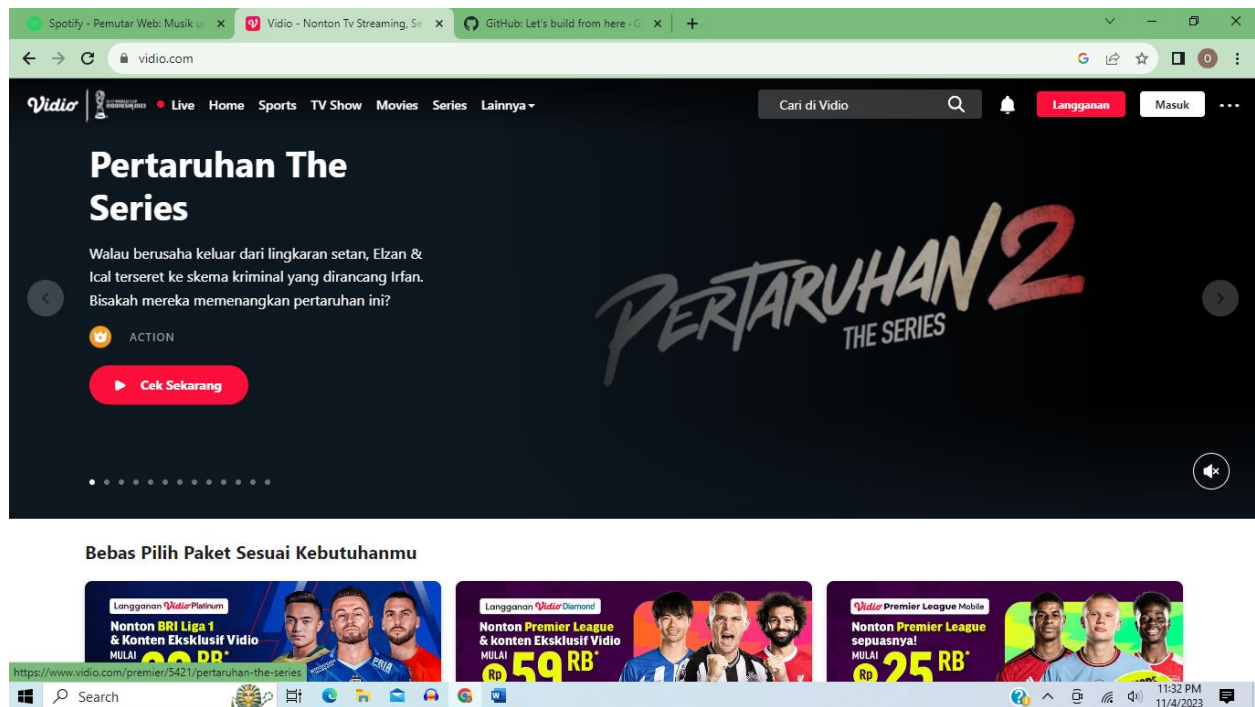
Spotify - Pemutar Web: Musik u ×
Vidio - Nonton Tv Streaming, Se ×
GitHub: Let's build from here · G ×
+

vidio.com

Vidio
• Live Home Sports TV Show Movies Series Lainnya
Cari di Vidio
Langganan
Masuk

Pertaruhan The Series

Walau berusaha keluar dari lingkaran setan, Elzan & Ical terseret ke skema kriminal yang dirancang Irfan. Bisakah mereka memenangkan pertaruhan ini?

ACTION

Cek Sekarang

PERTARUHAN 2
THE SERIES

Bebas Pilih Paket Sesuai Kebutuhanmu

Langganan Vidio Platinum
Nonton BRI Liga 1
& Konten Eksklusif Vidio
MULAI
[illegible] RB*

Langganan Vidio Diamond
Nonton Premier League
& konten Eksklusif Vidio
MULAI
Rp 59 RB*

Vidio Premier League Mobile
Nonton Premier League
sepuasnya!
MULAI
Rp 25 RB*

https://www.vidio.com/premier/5421/pertaruhan-the-series

Search
11:32 PM
11/4/2023